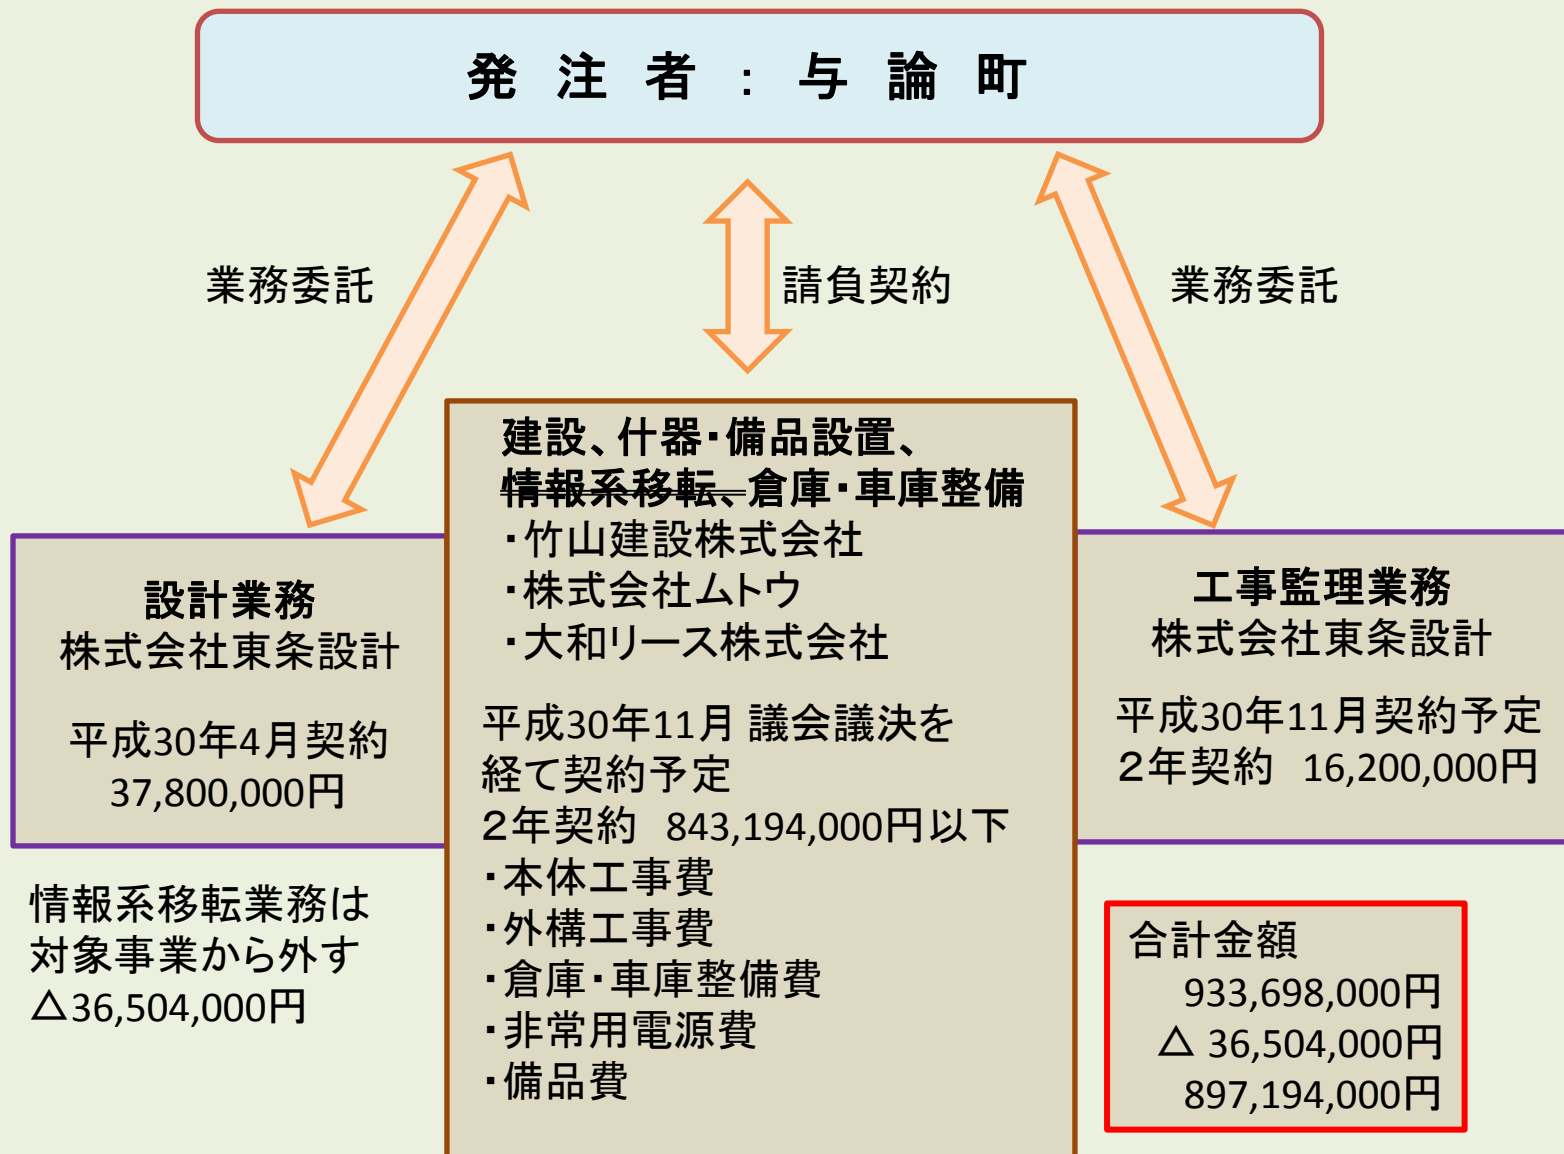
発 注 者 ： 与 論 町

業務委託

請負契約

業務委託

建設、什器・備品設置、
情報系移転、倉庫・車庫整備
・竹山建設株式会社
・株式会社ムトウ
・大和リース株式会社

平成30年11月 議会議決を経て契約予定
２年契約　843,194,000円以下
・本体工事費
・外構工事費
・倉庫・車庫整備費
・非常用電源費
・備品費

設計業務
株式会社東条設計

平成30年4月契約
37,800,000円

情報系移転業務は対象事業から外す
△36,504,000円

工事監理業務
株式会社東条設計

平成30年11月契約予定
２年契約　16,200,000円

合計金額
933,698,000円
△ 36,504,000円
897,194,000円